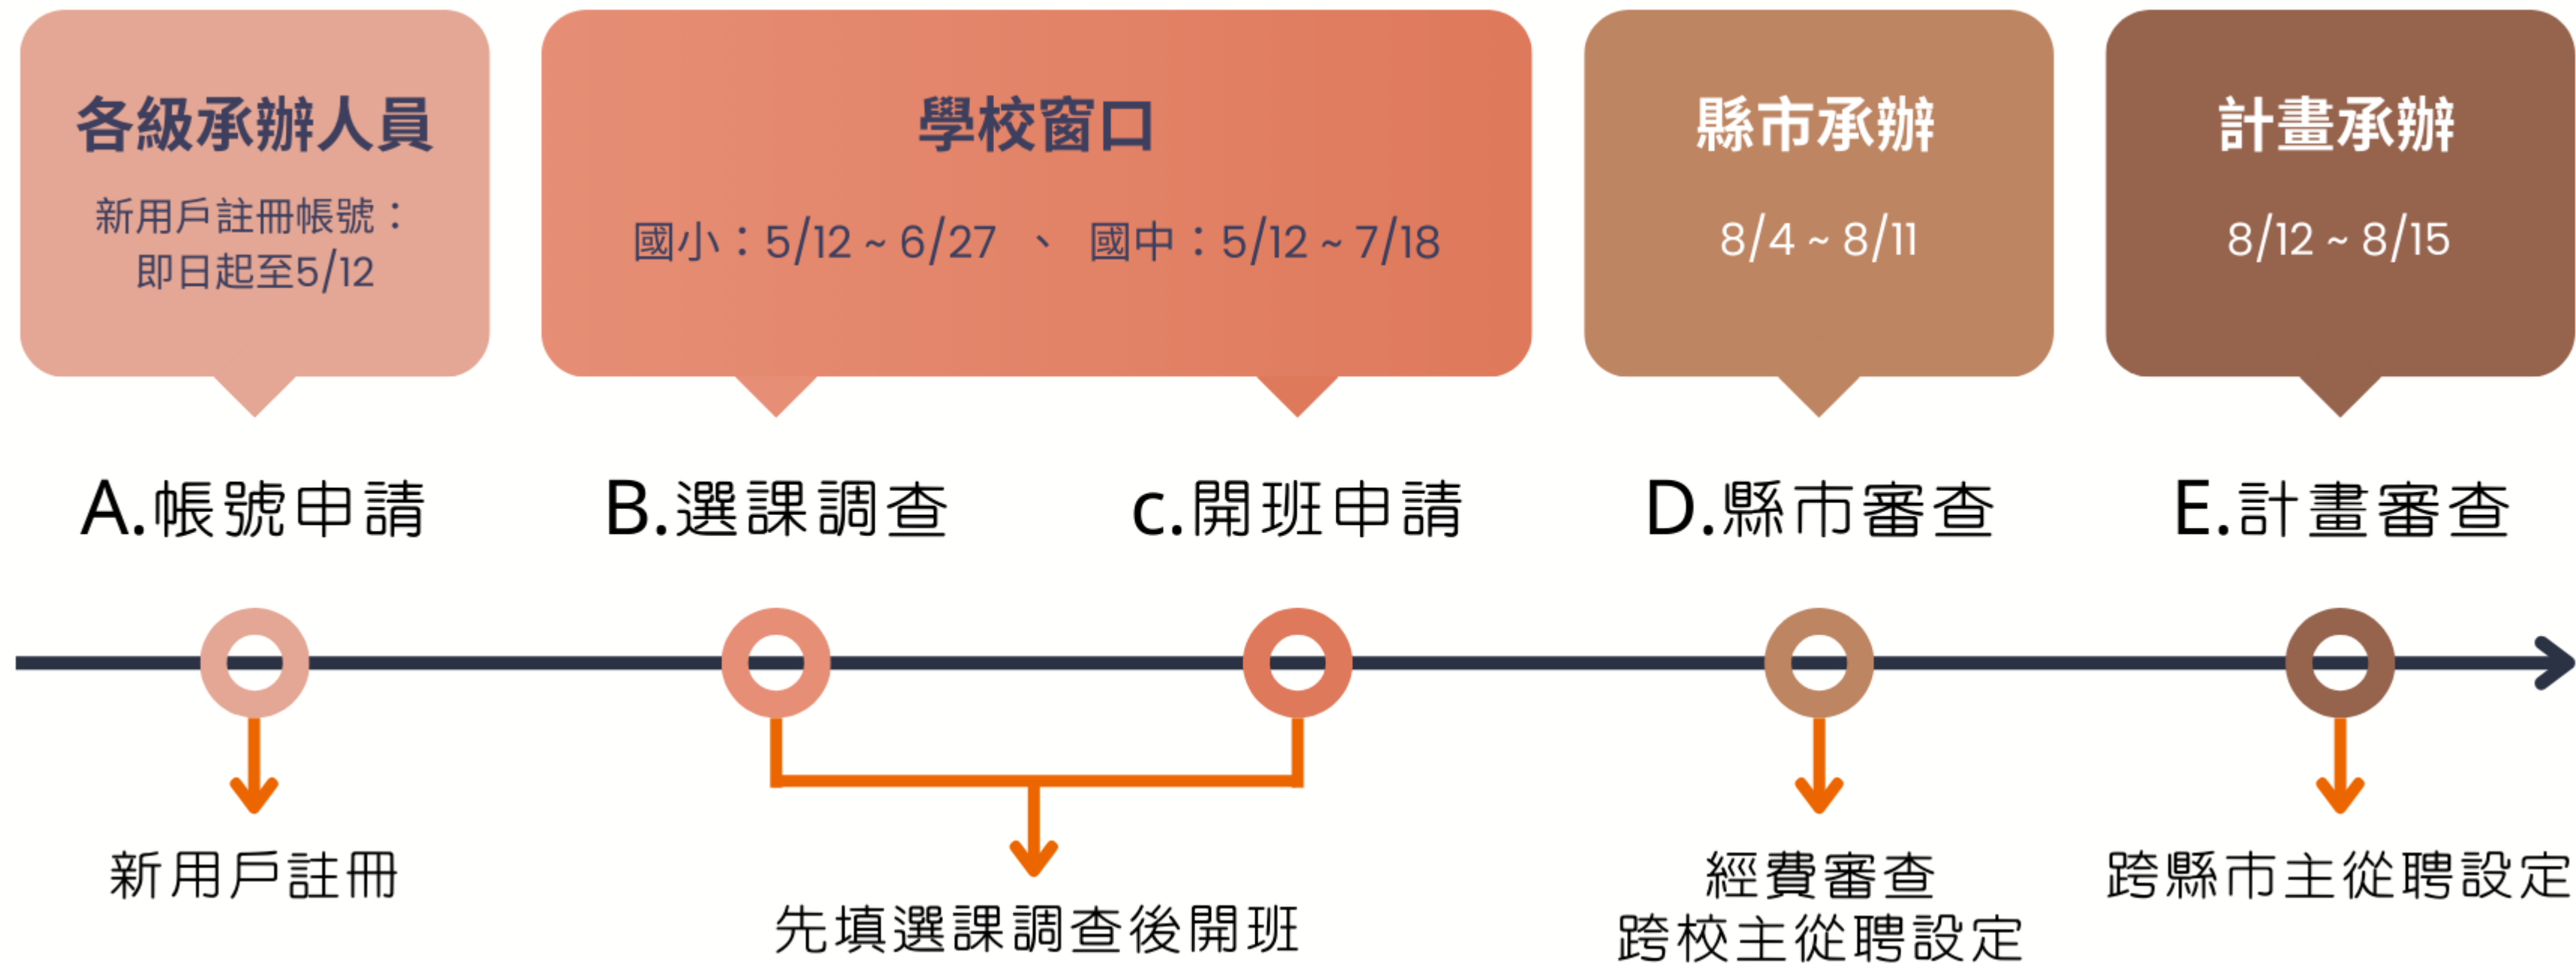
各級承辦人員

新用戶註冊帳號：即日起至5/12

學校窗口

國小：5/12 ~ 6/27 、 國中：5/12 ~ 7/18

縣市承辦

8/4 ~ 8/11

計畫承辦

8/12 ~ 8/15

A.帳號申請

B.選課調查

c.開班申請

D.縣市審查

E.計畫審查

新用戶註冊

先填選課調查後開班

經費審查
跨校主從聘設定

跨縣市主從聘設定